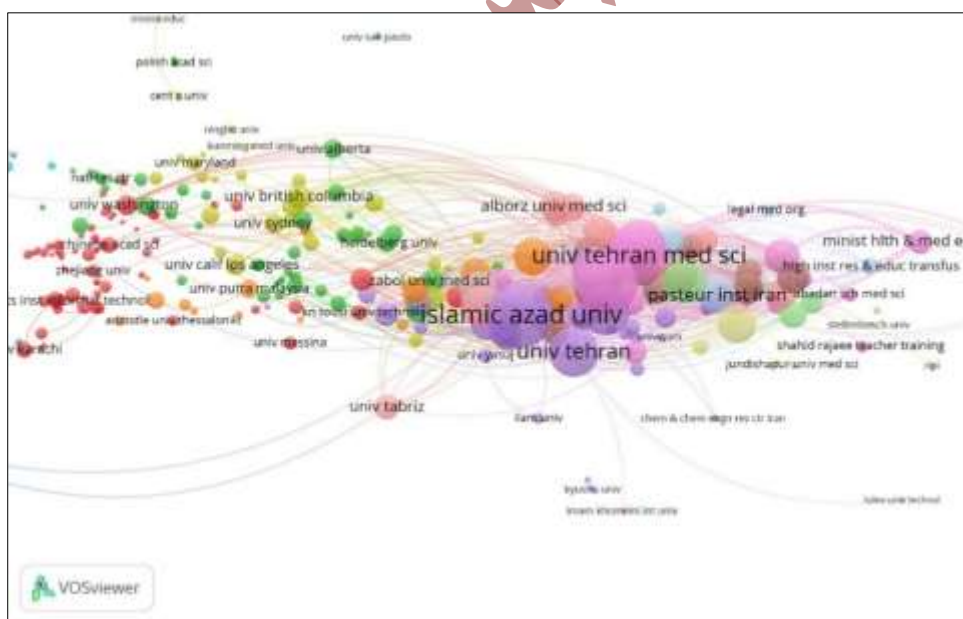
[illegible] educ
univ sao paulo
polish acad sci
cent s univ
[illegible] univ
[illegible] univ
univ alberta
univ maryland
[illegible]
univ washington
univ british columbia
alborz univ med sci
legal med org
univ sydney
chinese acad sci
heidelberg univ
minist hlth & med e
univ tehran med sci
zhejiang univ
univ calif los angeles
high inst res & educ transfus
zabol univ med sci
univ putra malaysia
pasteur inst iran
abadan sch med sci
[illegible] inst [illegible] technol
aristotle univ thessaloniki
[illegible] tusi univ technol
islamic azad univ
stellenbosch univ
univ messina
shahid rajaee teacher training
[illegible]rachi
univ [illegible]
univ tehran
jundishapur univ med sci
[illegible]
univ tabriz
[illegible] univ
chem & chem engn res ctr iran
kyushu univ
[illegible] univ
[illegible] technol
VOSviewer